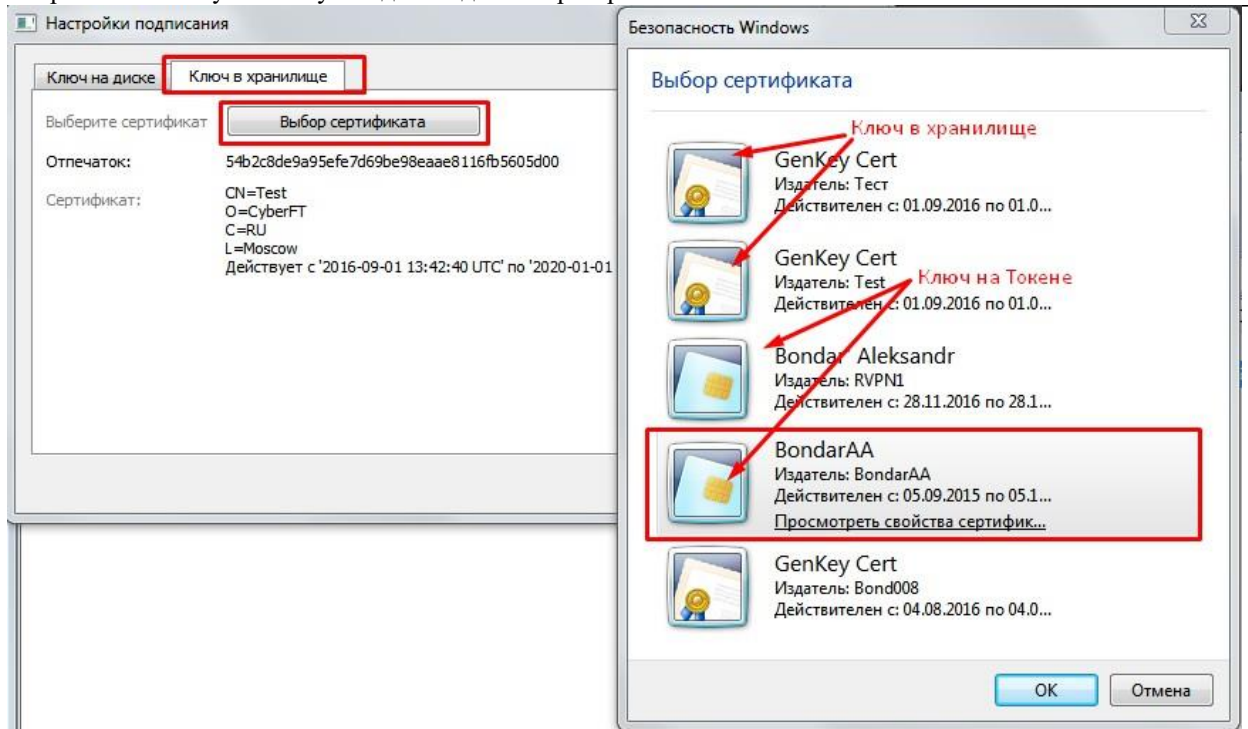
Настройки подписания

Ключ на диске | Ключ в хранилище

Выберите сертификат | Выбор сертификата

Отпечаток: 54b2c8de9a95efe7d69be98eaae8116fb5605d00

Сертификат: CN=Test
O=CyberFT
C=RU
L=Moscow
Действует с '2016-09-01 13:42:40 UTC' по '2020-01-01

Безопасность Windows

Выбор сертификата

Ключ в хранилище

GenKey Cert
Издатель: Тест
Действителен с: 01.09.2016 по 01.0...

GenKey Cert
Издатель: Test
Действителен с: 01.09.2016 по 01.0...

Ключ на Токене

Bondar Aleksandr
Издатель: RVPN1
Действителен с: 28.11.2016 по 28.1...

BondarAA
Издатель: BondarAA
Действителен с: 05.09.2015 по 05.1...
Просмотреть свойства сертифик...

GenKey Cert
Издатель: Bond008
Действителен с: 04.08.2016 по 04.0...

OK | Отмена